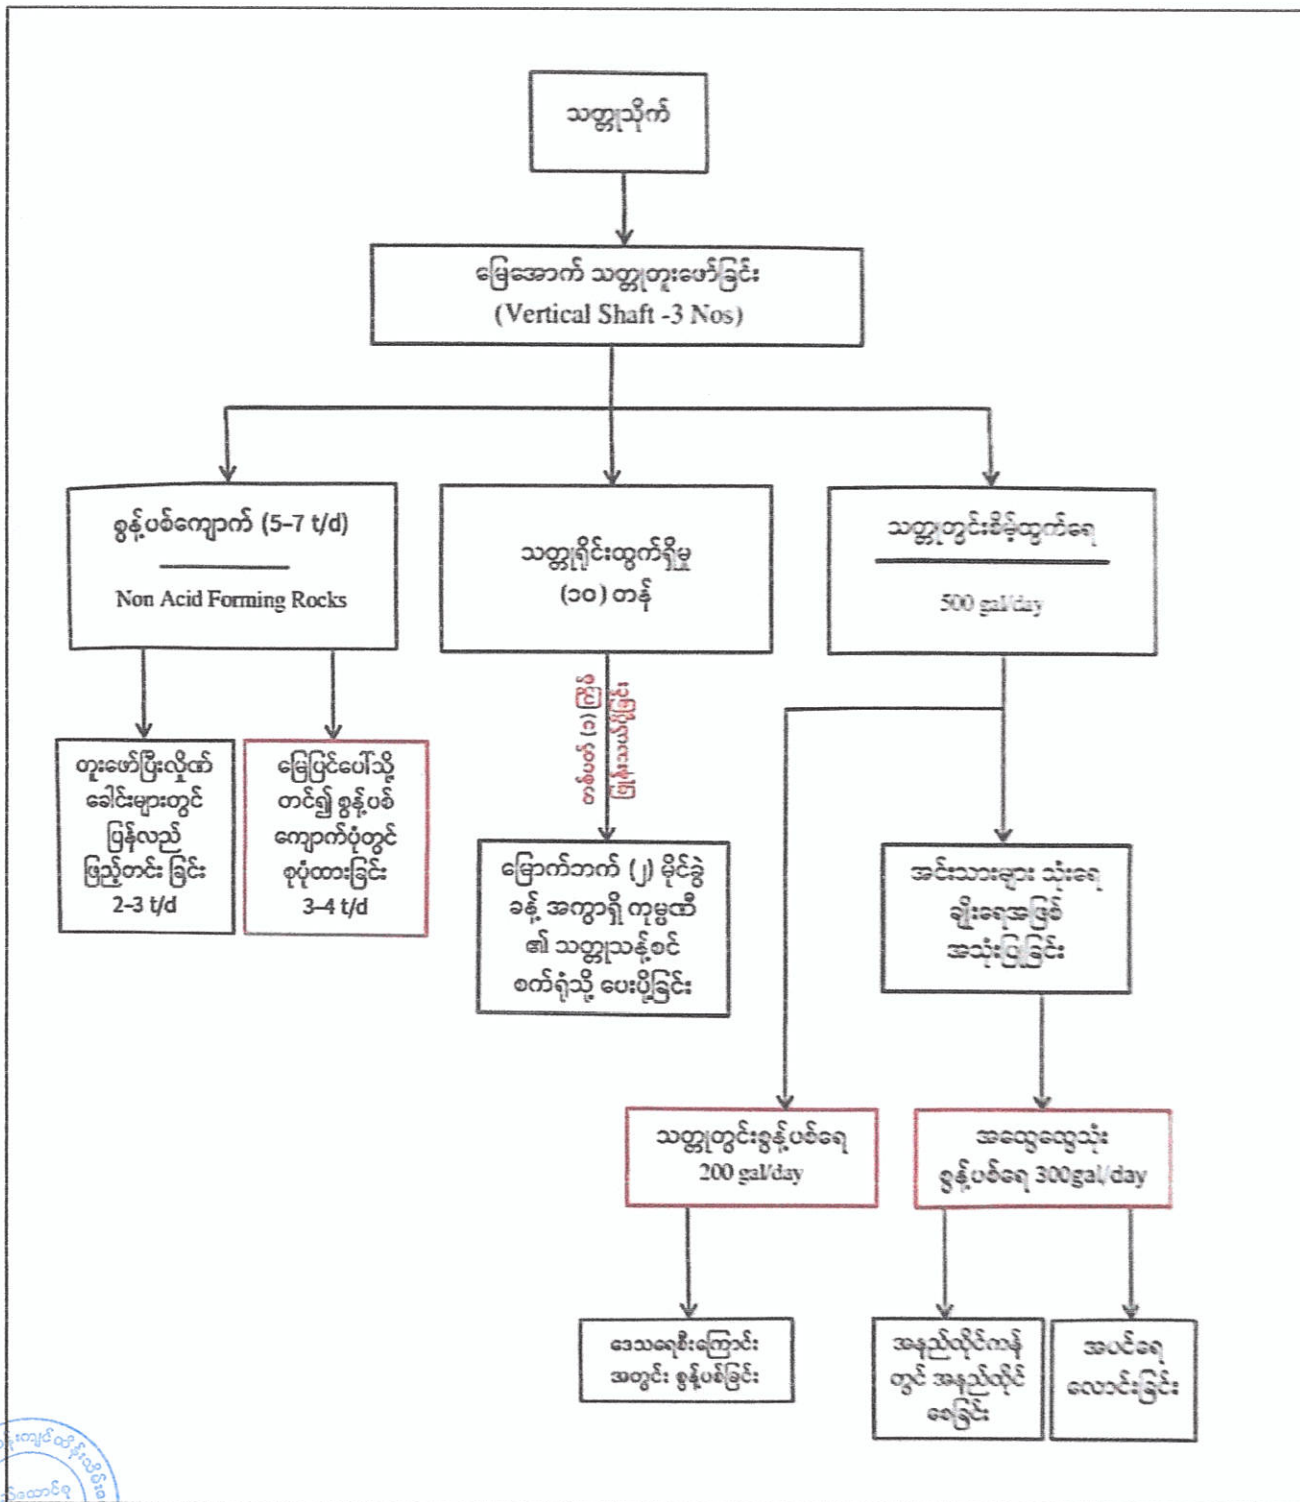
သတ္တုသိုက်

မြေအောက် သတ္တုတူးဖော်ခြင်း
(Vertical Shaft -3 Nos)

စွန့်ပစ်ကျောက် (5-7 t/d)
Non Acid Forming Rocks

သတ္တုရိုင်းထွက်ရှိမှု
(၁၀) တန်

သတ္တုတွင်းစိမ့်ထွက်ရေ
500 gal/day

တူးဖော်ပြီးလိုဏ်ခေါင်းများတွင် ပြန်လည်ဖြည့်တင်း ခြင်း
2-3 t/d

မြေပြင်ပေါ်သို့ တင်၍ စွန့်ပစ်ကျောက်ပုံတွင် စုပုံထားခြင်း
3-4 t/d

တစ်ပတ် (၁) ကြိမ် ဖြန့်သယ်ပို့ခြင်း

မြောက်ဘက် (၂) မိုင်ခွဲခန့် အကွာရှိ ကုမ္ပဏီ၏ သတ္တုသန့်စင်စက်ရုံသို့ ပေးပို့ခြင်း

အင်းသားများ သုံးရေ ချိုးရေအဖြစ် အသုံးပြုခြင်း

သတ္တုတွင်းစွန့်ပစ်ရေ
200 gal/day

အလေ့လွှင့်သုံး
စွန့်ပစ်ရေ 300gal/day

ဒေသရေစီးကြောင်း အတွင်း စွန့်ပစ်ခြင်း

အနည်ထိုင်ကန် တွင် အနည်ထိုင် စေခြင်း

အပင်ရေ လောင်းခြင်း